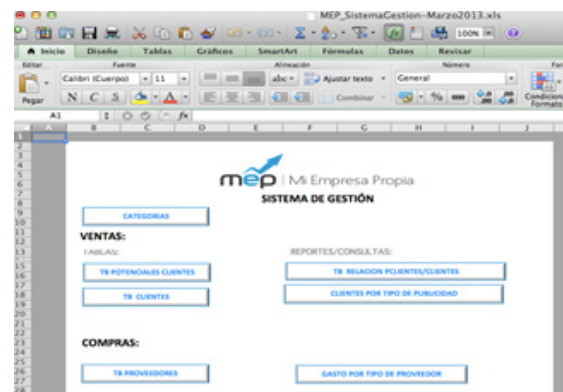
MEP_SistemaGestion-Marzo2013.xls

100%

Inicio | Diseño | Tablas | Gráficos | SmartArt | Fórmulas | Datos | Revisar

Editar | Fuente | Alineación | Número

Pegar

Calibri (Cuerpo) | 11

N C S

abc | Ajustar texto | General

Combinar

%

Condicional Formato

A1 | fx

A B C D E F G H I J

mep | Mi Empresa Propia

SISTEMA DE GESTIÓN

CATEGORIAS

VENTAS:

TABLAS:

REPORTES/CONSULTAS:

TB POTENCIALES CLIENTES

TB RELACION PCLIENTES/CLIENTES

TB CLIENTES

CLIENTES POR TIPO DE PUBLICIDAD

COMPRAS:

TB PROVEEDORES

GASTO POR TIPO DE PROVEEDOR